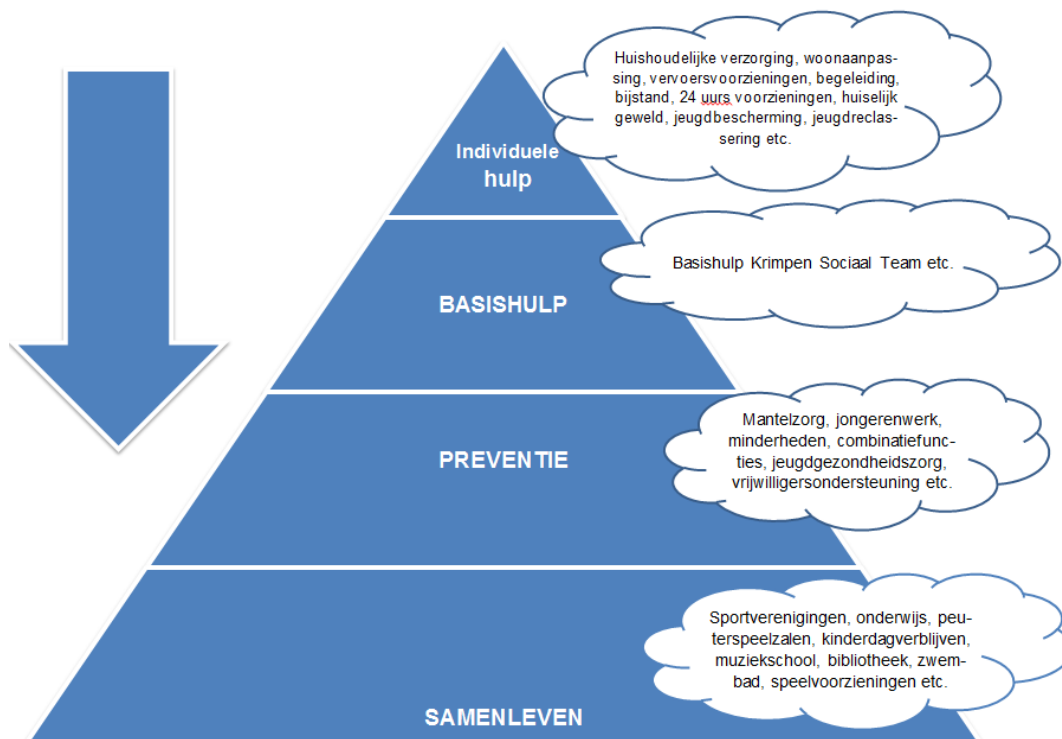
Individuele hulp

Huishoudelijke verzorging, woonaanpassing, vervoersvoorzieningen, begeleiding, bijstand, 24 uurs voorzieningen, huiselijk geweld, jeugdbescherming, jeugdreclassering etc.

BASISHULP

Basishulp Krimpen Sociaal Team etc.

PREVENTIE

Mantelzorg, jongerenwerk, minderheden, combinatiefuncties, jeugdgezondheidszorg, vrijwilligersondersteuning etc.

SAMENLEVEN

Sportverenigingen, onderwijs, peuterspeelzalen, kinderdagverblijven, muziekschool, bibliotheek, zwembad, speelvoorzieningen etc.